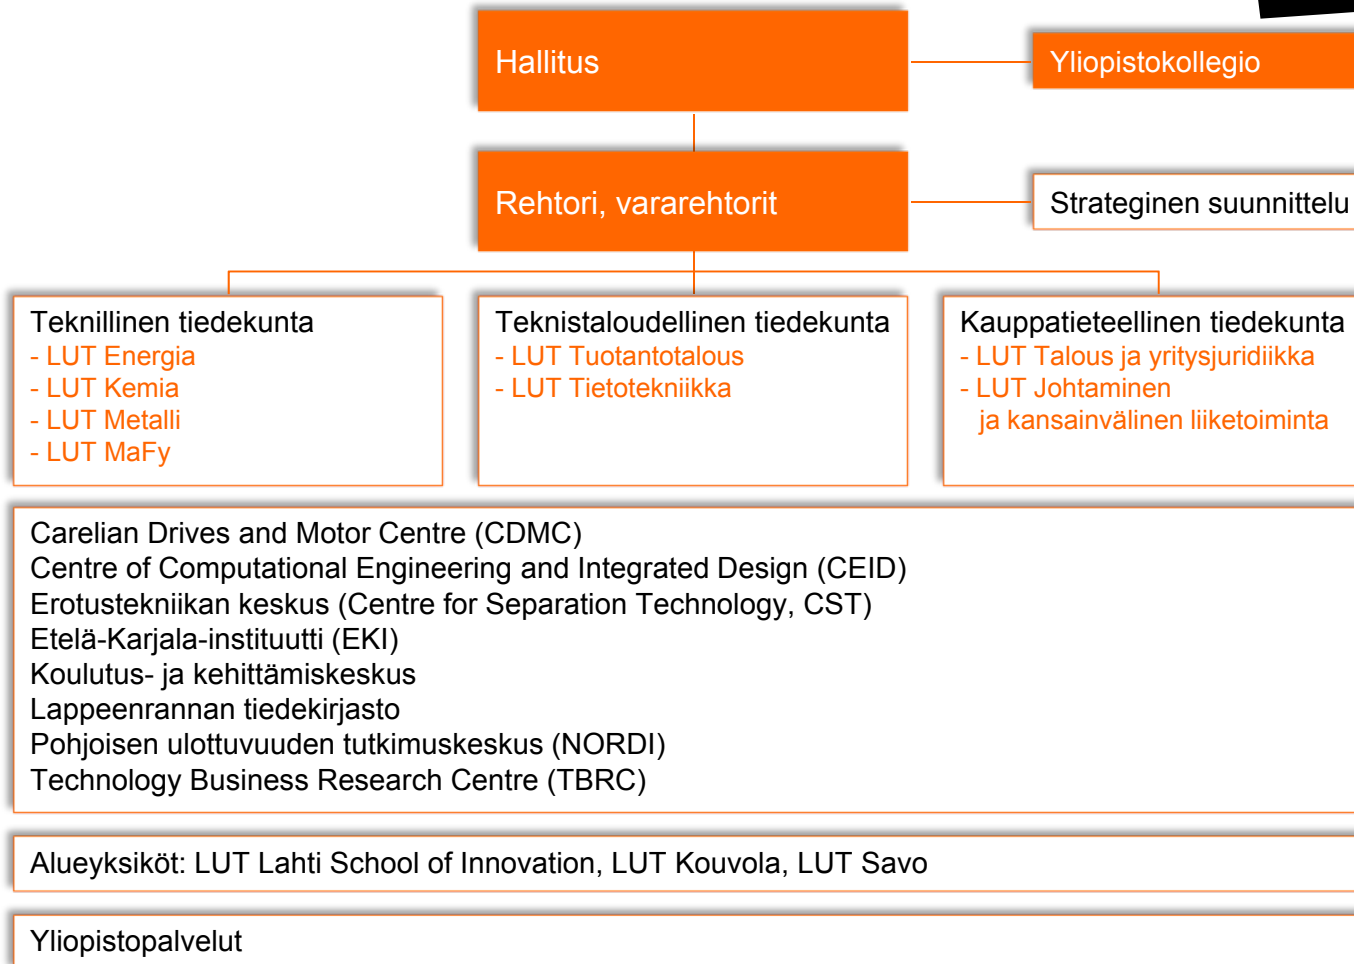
Hallitus

Yliopistokollegio

Rehtori, vararehtorit

Strateginen suunnittelu

Teknillinen tiedekunta
- LUT Energia
- LUT Kemia
- LUT Metalli
- LUT MaFy

Teknistaloudellinen tiedekunta
- LUT Tuotantotalous
- LUT Tietotekniikka

Kauppatieteellinen tiedekunta
- LUT Talous ja yritysjuridiikka
- LUT Johtaminen ja kansainvälinen liiketoiminta

Carelian Drives and Motor Centre (CDMC)
Centre of Computational Engineering and Integrated Design (CEID)
Erotustekniikan keskus (Centre for Separation Technology, CST)
Etelä-Karjala-instituutti (EKI)
Koulutus- ja kehittämiskeskus
Lappeenrannan tiedekirjasto
Pohjoisen ulottuvuuden tutkimuskeskus (NORDI)
Technology Business Research Centre (TBRC)

Alueyksiköt: LUT Lahti School of Innovation, LUT Kouvola, LUT Savo

Yliopistopalvelut